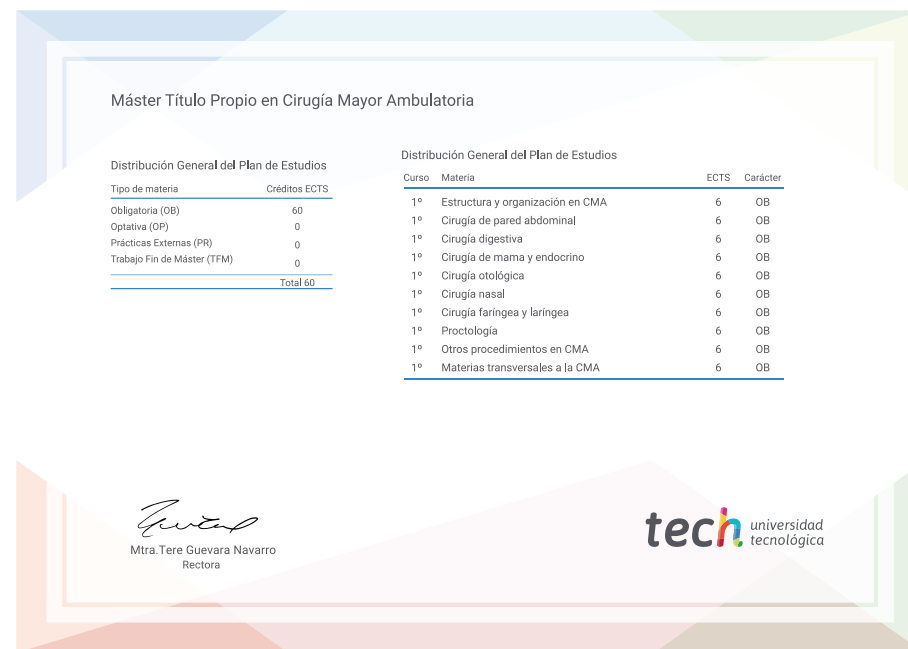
Máster Título Propio en Cirugía Mayor Ambulatoria

Distribución General del Plan de Estudios

| Tipo de materia | Créditos ECTS |
|---|---|
| Obligatoria (OB) | 60 |
| Optativa (OP) | 0 |
| Prácticas Externas (PR) | 0 |
| Trabajo Fin de Máster (TFM) | 0 |
| | Total 60 |

Distribución General del Plan de Estudios

| Curso | Materia | ECTS | Carácter |
|---|---|---|---|
| 1º | Estructura y organización en CMA | 6 | OB |
| 1º | Cirugía de pared abdominal | 6 | OB |
| 1º | Cirugía digestiva | 6 | OB |
| 1º | Cirugía de mama y endocrino | 6 | OB |
| 1º | Cirugía otológica | 6 | OB |
| 1º | Cirugía nasal | 6 | OB |
| 1º | Cirugía faríngea y laríngea | 6 | OB |
| 1º | Proctología | 6 | OB |
| 1º | Otros procedimientos en CMA | 6 | OB |
| 1º | Materias transversales a la CMA | 6 | OB |

Mtra.Tere Guevara Navarro
Rectora

tech universidad tecnológica